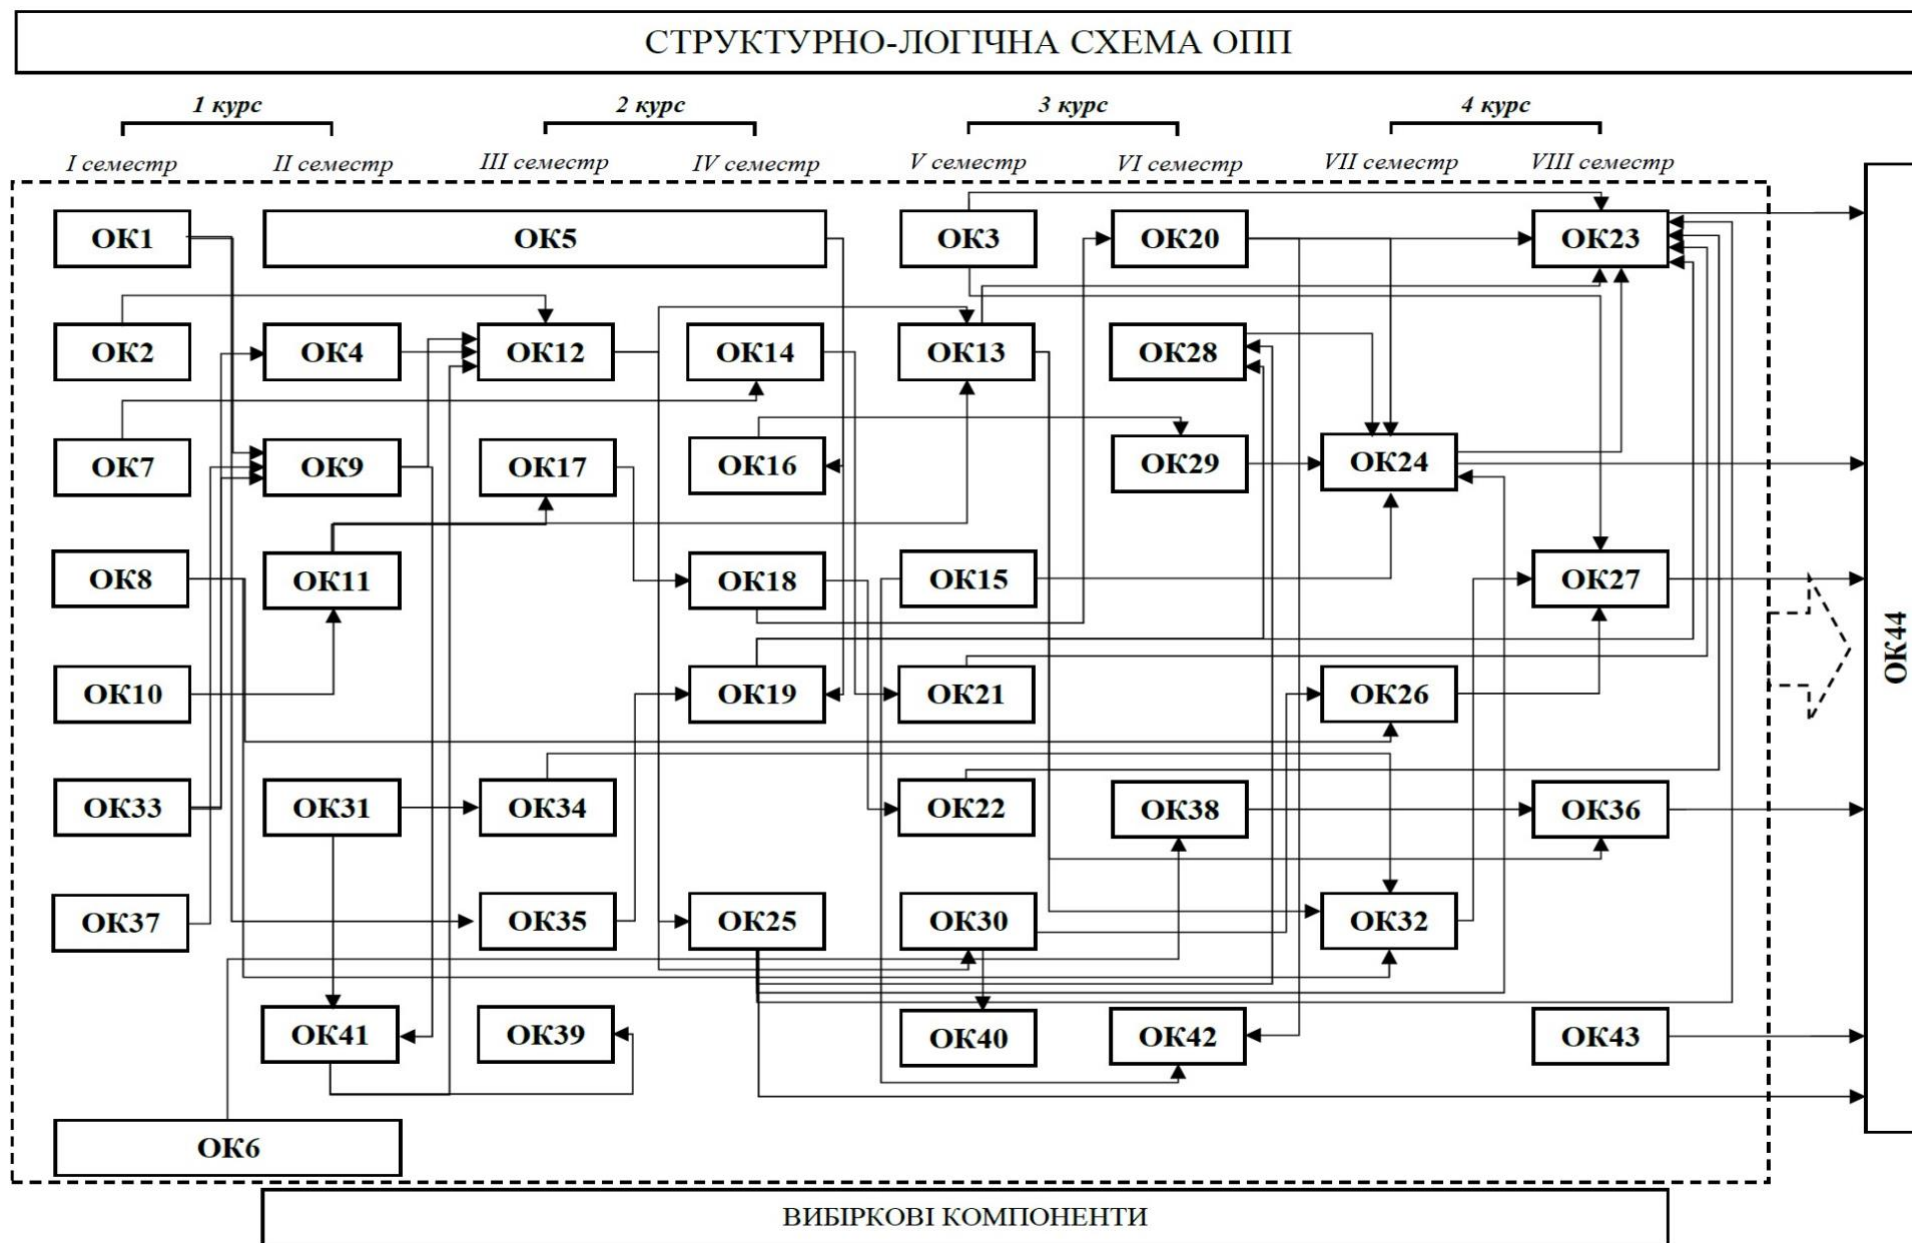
СТРУКТУРНО-ЛОГІЧНА СХЕМА ОПП

1 курс
2 курс
3 курс
4 курс

I семестр
II семестр
III семестр
IV семестр
V семестр
VI семестр
VII семестр
VIII семестр

ОК1
ОК5
ОК3
ОК20
ОК23
ОК2
ОК4
ОК12
ОК14
ОК13
ОК28
ОК7
ОК9
ОК17
ОК16
ОК29
ОК24
ОК8
ОК11
ОК18
ОК15
ОК27
ОК10
ОК19
ОК21
ОК26
ОК33
ОК31
ОК34
ОК22
ОК38
ОК36
ОК37
ОК35
ОК25
ОК30
ОК32
ОК41
ОК39
ОК40
ОК42
ОК43
ОК6
ОК44

ВИБІРКОВІ КОМПОНЕНТИ